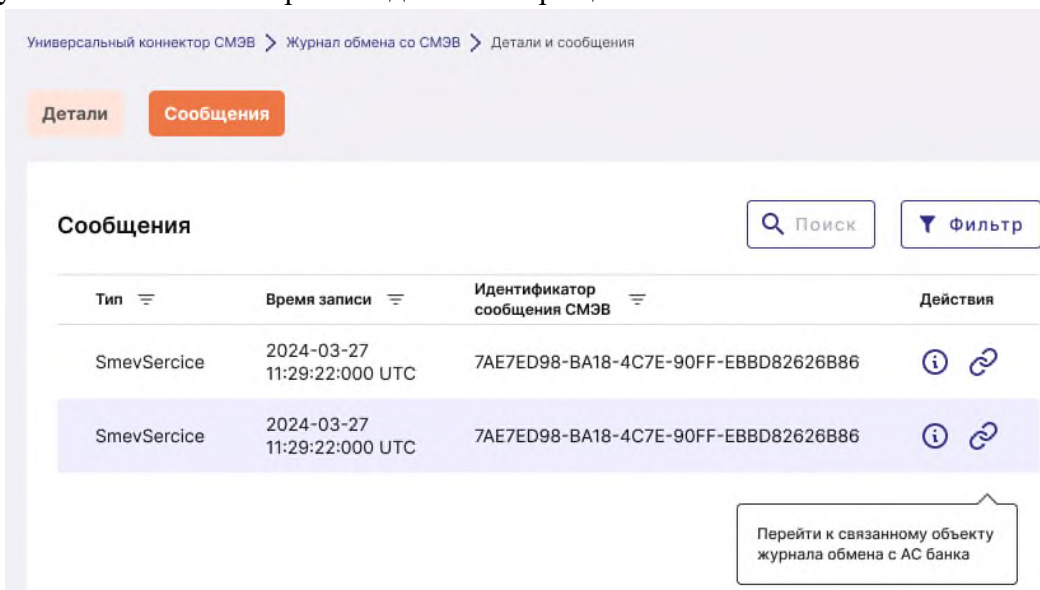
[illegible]

Универсальный коннектор СМЭВ > Журнал обмена со СМЭВ > Детали и сообщения

Детали Сообщения

Сообщения

Поиск Фильтр

| Тип | Время записи | Идентификатор сообщения СМЭВ | Действия |
|---|---|---|---|
| SmevSercice | 2024-03-27 11:29:22:000 UTC | 7AE7ED98-BA18-4C7E-90FF-EBBD82626B86 | |
| SmevSercice | 2024-03-27 11:29:22:000 UTC | 7AE7ED98-BA18-4C7E-90FF-EBBD82626B86 | |

Перейти к связанному объекту журнала обмена с АС банка